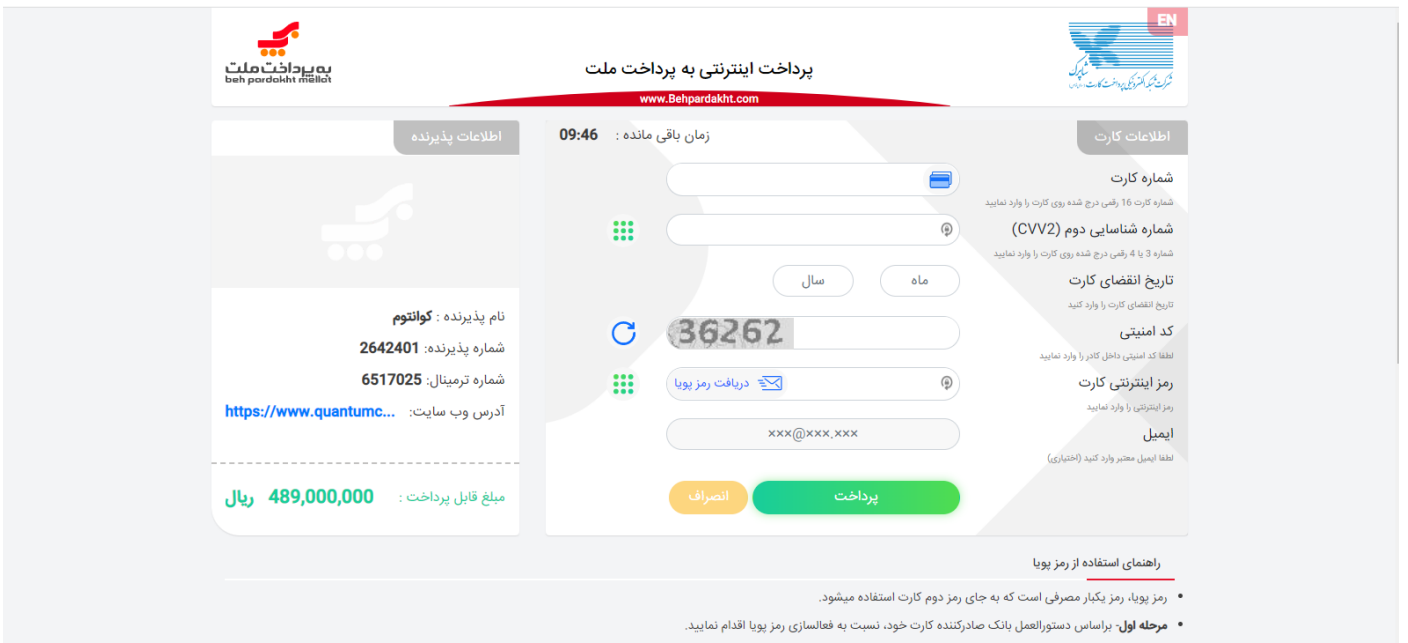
EN

شاپرک
شرکت شبکه الکترونیکی پرداخت کارت

پرداخت اینترنتی به پرداخت ملت

www.Behpardakht.com

به‌پرداخت ملت
beh pardakht mellat

اطلاعات کارت

زمان باقی مانده : 09:46

اطلاعات پذیرنده

شماره کارت
شماره کارت 16 رقمی درج شده روی کارت را وارد نمایید

شماره شناسایی دوم (CVV2)
شماره 3 یا 4 رقمی درج شده روی کارت را وارد نمایید

تاریخ انقضای کارت
تاریخ انقضای کارت را وارد کنید

ماه

سال

کد امنیتی
لطفا کد امنیتی داخل کادر را وارد نمایید

36262

رمز اینترنتی کارت
رمز اینترنتی را وارد نمایید

دریافت رمز پویا

ایمیل
لطفا ایمیل معتبر وارد کنید (اختیاری)

xxx@xxx.xxx

پرداخت

انصراف

نام پذیرنده : کوانتوم

شماره پذیرنده: 2642401

شماره ترمینال: 6517025

آدرس وب سایت: https://www.quantumc...

مبلغ قابل پرداخت : 489,000,000 ریال

راهنمای استفاده از رمز پویا

• رمز پویا، رمز یکبار مصرفی است که به جای رمز دوم کارت استفاده میشود.

• مرحله اول- براساس دستورالعمل بانک صادرکننده کارت خود، نسبت به فعالسازی رمز پویا اقدام نمایید.